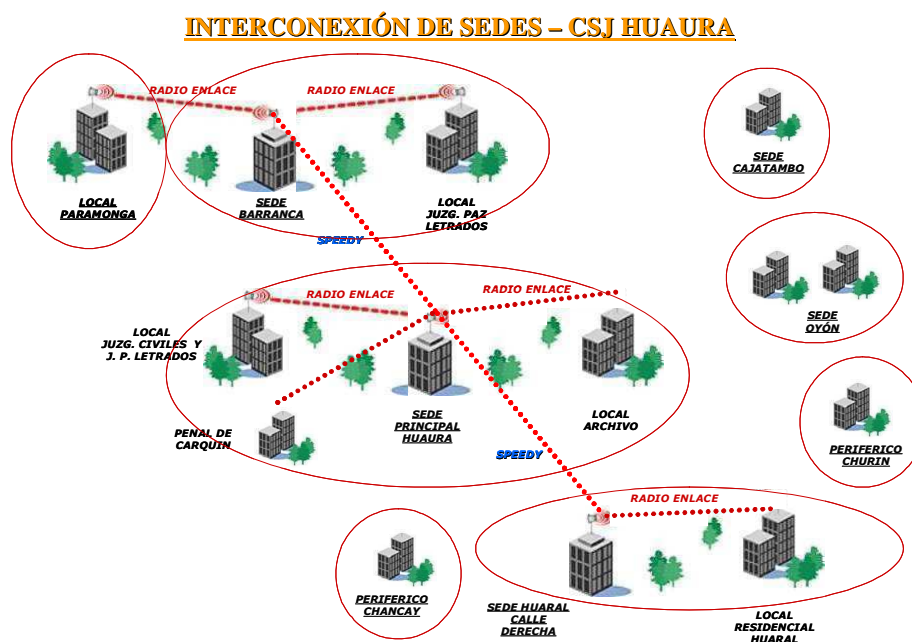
INTERCONEXIÓN DE SEDES – CSJ HUAURA

RADIO ENLACE

RADIO ENLACE

LOCAL PARAMONGA

SEDE BARRANCA

LOCAL JUZG. PAZ LETRADOS

SEDE CAJATAMBO

SPEEDY

RADIO ENLACE

RADIO ENLACE

LOCAL JUZG. CIVILES Y J. P. LETRADOS

SEDE OYÓN

PENAL DE CARQUIN

SEDE PRINCIPAL HUAURA

LOCAL ARCHIVO

PERIFERICO CHURIN

SPEEDY

RADIO ENLACE

PERIFERICO CHANCAY

SEDE HUARAL CALLE DERECHA

LOCAL RESIDENCIAL HUARAL